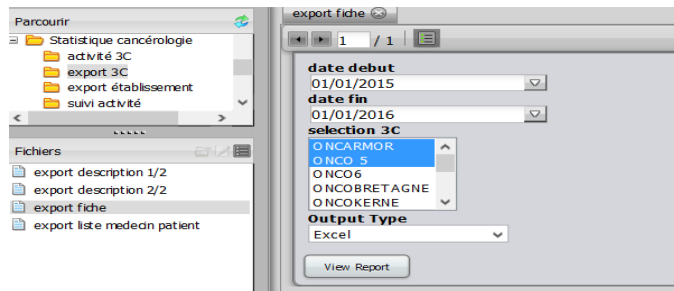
Parcourir
Statistique cancérologie
activité 3C
export 3C
export établissement
suivi activité

Fichiers
export description 1/2
export description 2/2
export fiche
export liste medecin patient

export fiche
1 / 1

date debut
01/01/2015
date fin
01/01/2016
selection 3C
ONCARMOR
ONCO 5
ONCO6
ONCOBRETAGNE
ONCOKERNE
Output Type
Excel
View Report